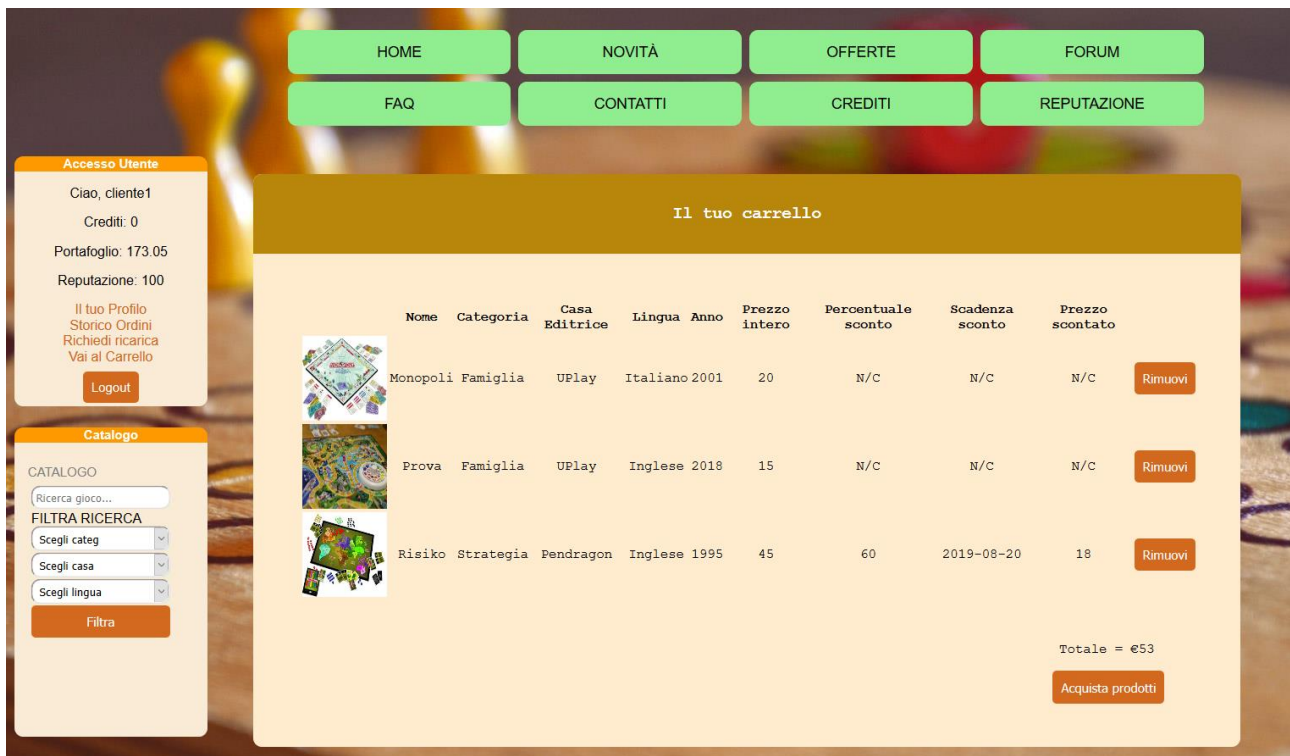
HOME
NOVITÀ
OFFERTE
FORUM
FAQ
CONTATTI
CREDITI
REPUTAZIONE

Accesso Utente
Ciao, cliente1
Crediti: 0
Portafoglio: 173.05
Reputazione: 100
Il tuo Profilo
Storico Ordini
Richiedi ricarica
Vai al Carrello
Logout

Catalogo
CATALOGO
Ricerca gioco...
FILTRA RICERCA
Scegli categ
Scegli casa
Scegli lingua
Filtra

Il tuo carrello

| | Nome | Categoria | Casa Editrice | Lingua | Anno | Prezzo intero | Percentuale sconto | Scadenza sconto | Prezzo scontato | |
|---|---|---|---|---|---|---|---|---|---|---|
| | Monopoli | Famiglia | UPlay | Italiano | 2001 | 20 | N/C | N/C | N/C | Rimuovi |
| | Prova | Famiglia | UPlay | Inglese | 2018 | 15 | N/C | N/C | N/C | Rimuovi |
| | Risiko | Strategia | Pendragon | Inglese | 1995 | 45 | 60 | 2019-08-20 | 18 | Rimuovi |

Totale = €53
Acquista prodotti